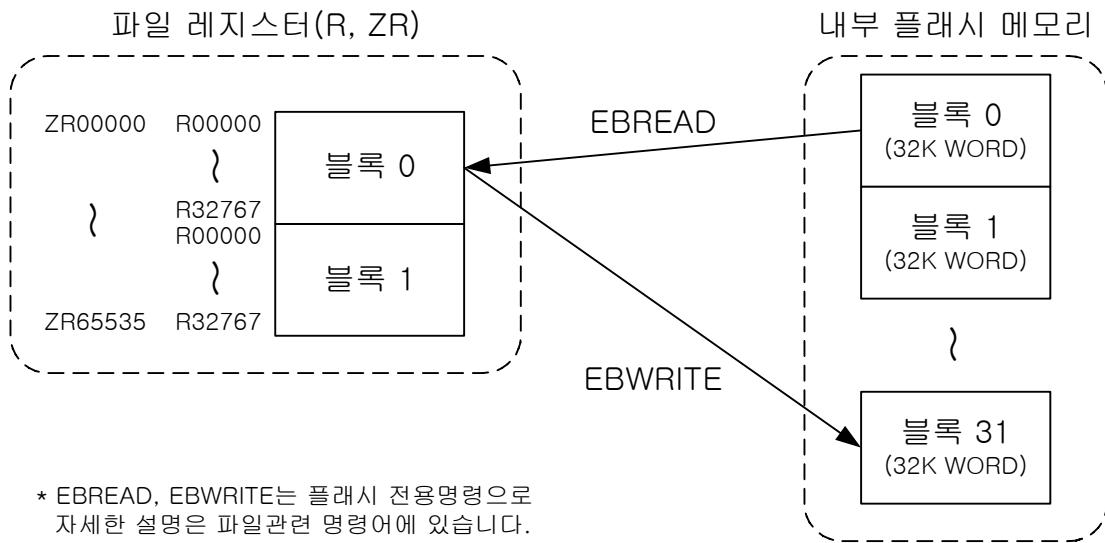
파일 레지스터(R, ZR)

ZR00000 R00000
~
R32767
R00000
~
ZR65535 R32767

~
~

블록 0

블록 1

내부 플래시 메모리

블록 0
(32K WORD)

블록 1
(32K WORD)

~

블록 31
(32K WORD)

EBREAD

EBWRITE

* EBREAD, EBWRITE는 플래시 전용명령으로 자세한 설명은 파일관련 명령어에 있습니다.